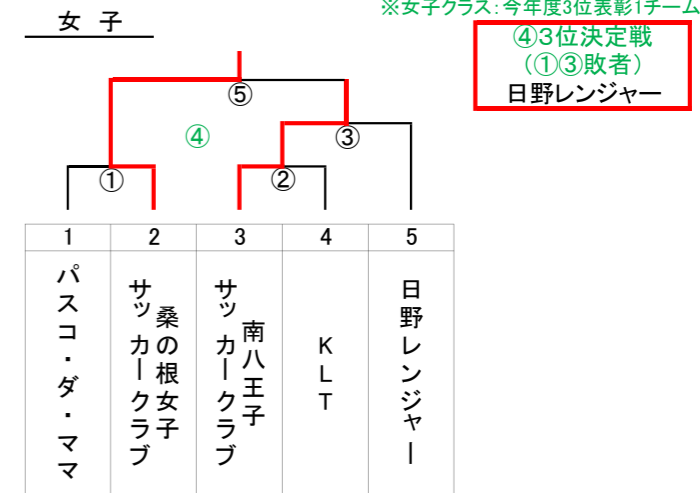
女　子

※女子クラス：今年度3位表彰1チーム

④3位決定戦
（①③敗者）
日野レンジャー

⑤
④
③
①
②

| 1 | 2 | 3 | 4 | 5 |
|---|---|---|---|---|
| パスコ・ダ・ママ | 桑の根女子サッカークラブ | 南八王子サッカークラブ | KLT | 日野レンジャー |